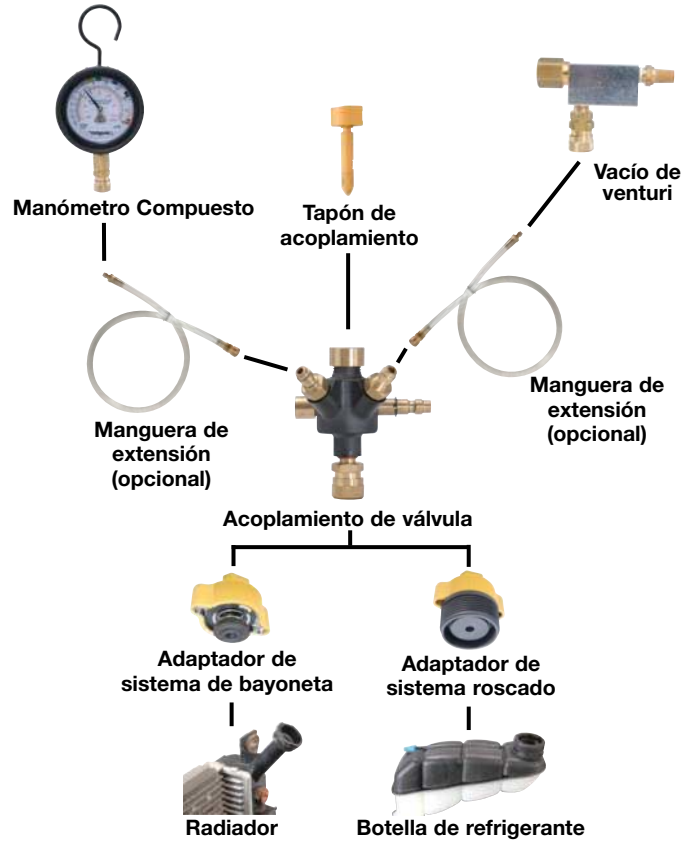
Manómetro Compuesto

Tapón de acoplamiento

Vacío de venturi

Manguera de extensión (opcional)

Manguera de extensión (opcional)

Acoplamiento de válvula

Adaptador de sistema de bayoneta

Adaptador de sistema roscado

Radiador

Botella de refrigerante